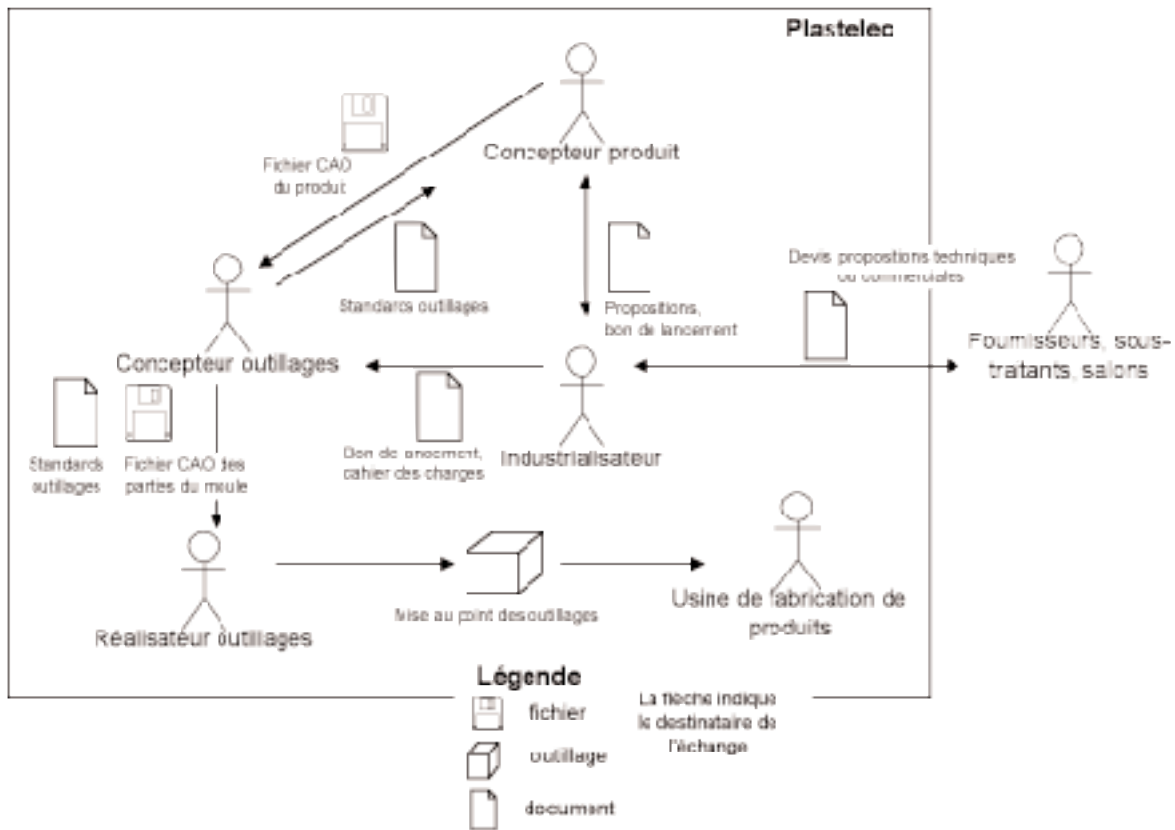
Plastelec

Fichier CAO du produit

Concepteur produit

Standards outillages

Propositions, bon de lancement

Devis propositions techniques ou commerciales

Fournisseurs, sous-traitants, salons

Concepteur outillages

Bon de lancement, cahier des charges

Industrialisateur

Standards outillages

Fichier CAO des parties du moule

Réalisateur outillages

Mise au point des outillages

Usine de fabrication de produits

Légende

fichier

outillage

document

La flèche indique le destinataire de l'échange